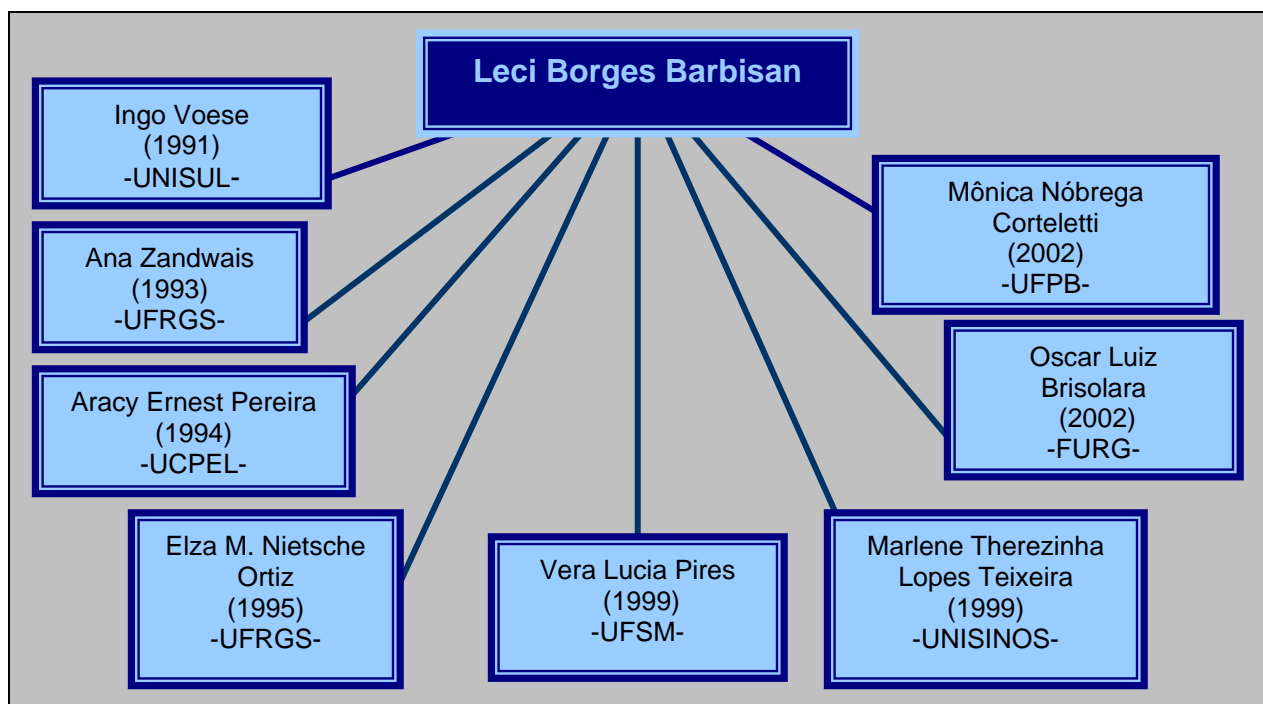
Leci Borges Barbisan

Ingo Voese
(1991)
-UNISUL-

Ana Zandwais
(1993)
-UFRGS-

Aracy Ernest Pereira
(1994)
-UCPEL-

Elza M. Nietsche Ortiz
(1995)
-UFRGS-

Vera Lucia Pires
(1999)
-UFSM-

Marlene Therezinha Lopes Teixeira
(1999)
-UNISINOS-

Mônica Nóbrega Corteletti
(2002)
-UFPB-

Oscar Luiz Brisolara
(2002)
-FURG-